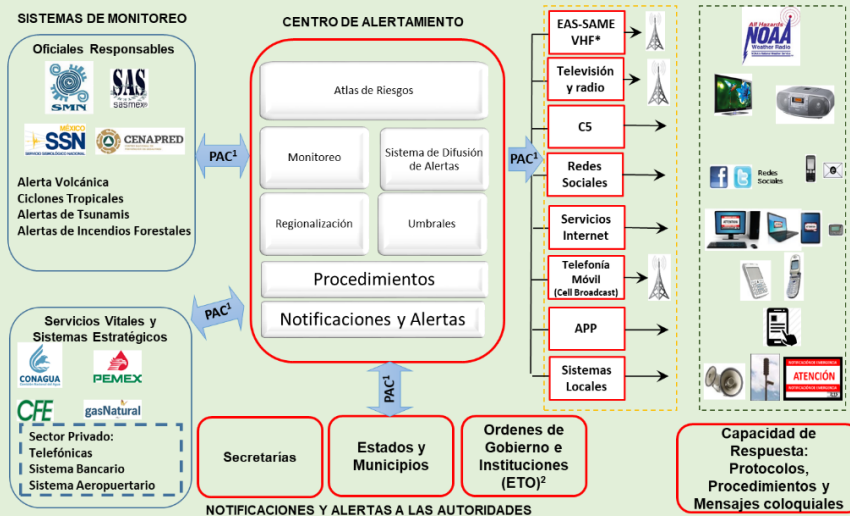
SISTEMAS DE MONITOREO

Oficiales Responsables

SMN

SAS sasmex

MÉXICO SSN SERVICIO SISMOLÓGICO NACIONAL

CENAPRED

Alerta Volcánica
Ciclones Tropicales
Alertas de Tsunamis
Alertas de Incendios Forestales

PAC$^1$

CENTRO DE ALERTAMIENTO

Atlas de Riesgos

Monitoreo

Sistema de Difusión de Alertas

Regionalización

Umbrales

Procedimientos

Notificaciones y Alertas

PAC$^1$

EAS-SAME VHF*

Televisión y radio

C5

Redes Sociales

Servicios Internet

Telefonía Móvil (Cell Broadcast)

APP

Sistemas Locales

All Hazards NOAA Weather Radio

Redes Sociales

ATENCIÓN

PAC$^1$

Servicios Vitales y Sistemas Estratégicos

CONAGUA

PEMEX

CFE

gasNatural

Sector Privado:
Telefónicas
Sistema Bancario
Sistema Aeropuertario

PAC$^1$

Secretarías

Estados y Municipios

Ordenes de Gobierno e Instituciones (ETO)$^2$

Capacidad de Respuesta: Protocolos, Procedimientos y Mensajes coloquiales

NOTIFICACIONES Y ALERTAS A LAS AUTORIDADES